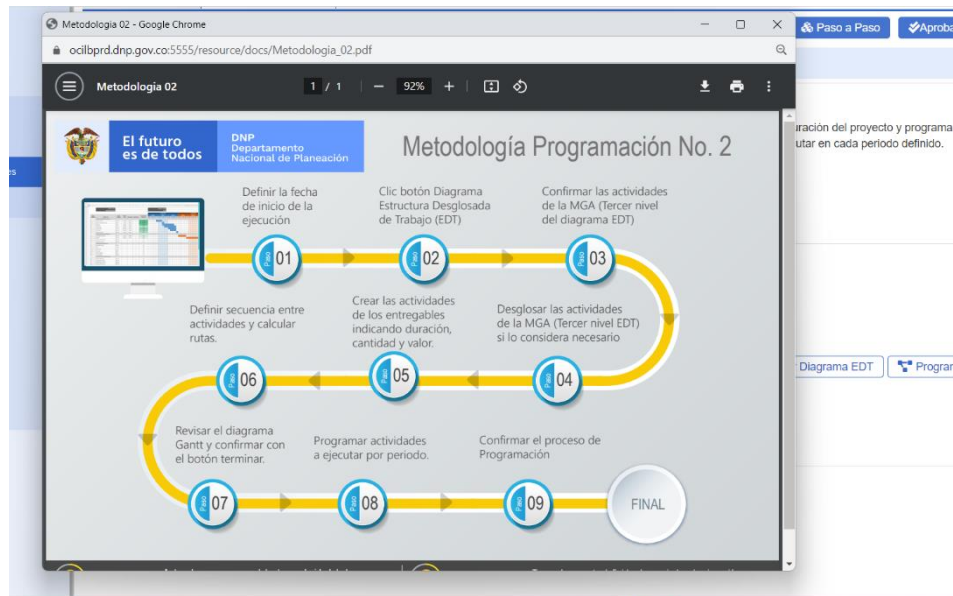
Metodologia 02 - Google Chrome

ocilbprd.dnp.gov.co:5555/resource/docs/Metodologia_02.pdf

Metodologia 02

1 / 1

92%

Paso a Paso

Aproba

ración del proyecto y programa
utar en cada periodo definido.

es

El futuro es de todos

DNP Departamento Nacional de Planeación

Metodología Programación No. 2

Definir la fecha de inicio de la ejecución

Clic botón Diagrama Estructura Desglosada de Trabajo (EDT)

Confirmar las actividades de la MGA (Tercer nivel del diagrama EDT)

Paso 01

Paso 02

Paso 03

Definir secuencia entre actividades y calcular rutas.

Crear las actividades de los entregables indicando duración, cantidad y valor.

Desglosar las actividades de la MGA (Tercer nivel EDT) si lo considera necesario

Paso 06

Paso 05

Paso 04

Revisar el diagrama Gantt y confirmar con el botón terminar.

Programar actividades a ejecutar por periodo.

Confirmar el proceso de Programación

Paso 07

Paso 08

Paso 09

FINAL

Diagrama EDT

Progran